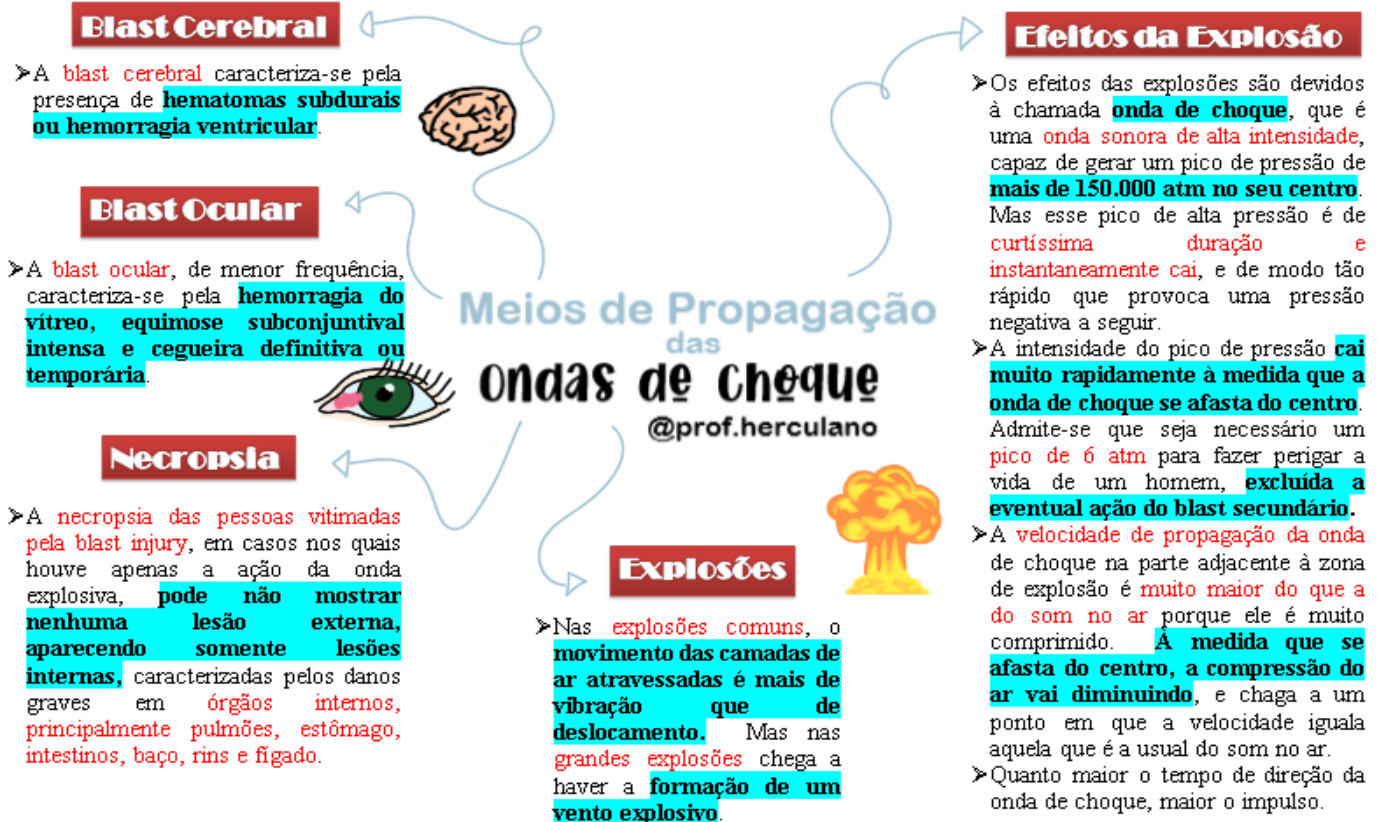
Meios de Propagação
das
Ondas de Choque
@prof.herculano

Blast Cerebral

➢A blast cerebral caracteriza-se pela presença de hematomas subdurais ou hemorragia ventricular.

Blast Ocular

➢A blast ocular, de menor frequência, caracteriza-se pela hemorragia do vítreo, equimose subconjuntival intensa e cegueira definitiva ou temporária.

Necropsia

➢A necropsia das pessoas vitimadas pela blast injury, em casos nos quais houve apenas a ação da onda explosiva, pode não mostrar nenhuma lesão externa, aparecendo somente lesões internas, caracterizadas pelos danos graves em órgãos internos, principalmente pulmões, estômago, intestinos, baço, rins e fígado.

Explosões

➢Nas explosões comuns, o movimento das camadas de ar atravessadas é mais de vibração que de deslocamento. Mas nas grandes explosões chega a haver a formação de um vento explosivo.

Efeitos da Explosão

➢Os efeitos das explosões são devidos à chamada onda de choque, que é uma onda sonora de alta intensidade, capaz de gerar um pico de pressão de mais de 150.000 atm no seu centro. Mas esse pico de alta pressão é de curtíssima duração e instantaneamente cai, e de modo tão rápido que provoca uma pressão negativa a seguir.
➢A intensidade do pico de pressão cai muito rapidamente à medida que a onda de choque se afasta do centro. Admite-se que seja necessário um pico de 6 atm para fazer perigar a vida de um homem, excluída a eventual ação do blast secundário.
➢A velocidade de propagação da onda de choque na parte adjacente à zona de explosão é muito maior do que a do som no ar porque ele é muito comprimido. À medida que se afasta do centro, a compressão do ar vai diminuindo, e chaga a um ponto em que a velocidade iguala aquela que é a usual do som no ar.
➢Quanto maior o tempo de direção da onda de choque, maior o impulso.